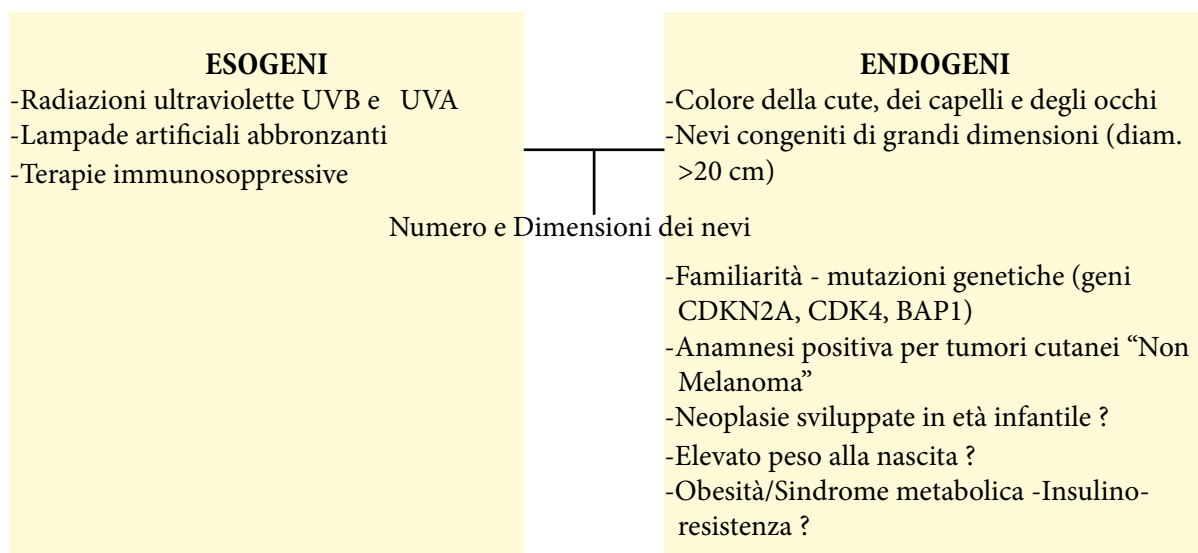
ESOGENI

-Radiazioni ultraviolette UVB e UVA
-Lampade artificiali abbronzanti
-Terapie immunosoppressive

ENDOGENI

-Colore della cute, dei capelli e degli occhi
-Nevi congeniti di grandi dimensioni (diam. >20 cm)

Numero e Dimensioni dei nevi

-Familiarità - mutazioni genetiche (geni CDKN2A, CDK4, BAP1)
-Anamnesi positiva per tumori cutanei “Non Melanoma”
-Neoplasie sviluppate in età infantile ?
-Elevato peso alla nascita ?
-Obesità/Sindrome metabolica -Insulino-resistenza ?